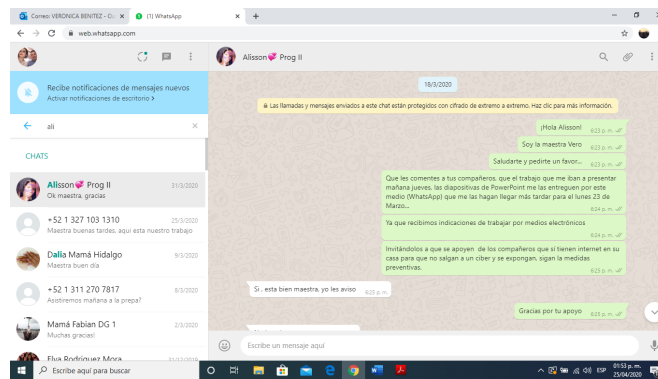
Correo: VERONICA BENITEZ - Co ×
(1) WhatsApp ×
+
web.whatsapp.com

Recibe notificaciones de mensajes nuevos
Activar notificaciones de escritorio >

ali

CHATS

Alisson💞 Prog II 21/3/2020
Ok maestra, gracias

+52 1 327 103 1310 25/3/2020
Maestra buenas tardes, aquí está nuestro trabajo

Dalia Mamá Hidalgo 9/3/2020
Maestra buen día

+52 1 311 270 7817 6/3/2020
Asistiremos mañana a la prepa?

Mamá Fabian DG 1 2/3/2020
Muchas gracias!

Elva Rodriguez Mora

Alisson💞 Prog II

18/3/2020

🔒 Las llamadas y mensajes enviados a este chat están protegidos con cifrado de extremo a extremo. Haz clic para más información.

¡Hola Alisson! 6:23 p. m.

Soy la maestra Vero 6:23 p. m.

Saludarte y pedirte un favor... 6:23 p. m.

Que les comentes a tus compañeros, que el trabajo que me iban a presentar mañana jueves, las diapositivas de PowerPoint me las entreguen por este medio (WhatsApp) que me las hagan llegar más tardar para el lunes 23 de Marzo... 6:24 p. m.

Ya que recibimos indicaciones de trabajar por medios electrónicos 6:24 p. m.

Invitándolos a que se apoyen de los compañeros que sí tienen internet en su casa para que no salgan a un ciber y se expongan, sigan la medidas preventivas. 6:25 p. m.

Si , esta bien maestra, yo les aviso 6:25 p. m.

Gracias por tu apoyo 6:25 p. m.

Escribe un mensaje aquí

Escribe aquí para buscar
01:53 p. m.
25/04/2020
ESP